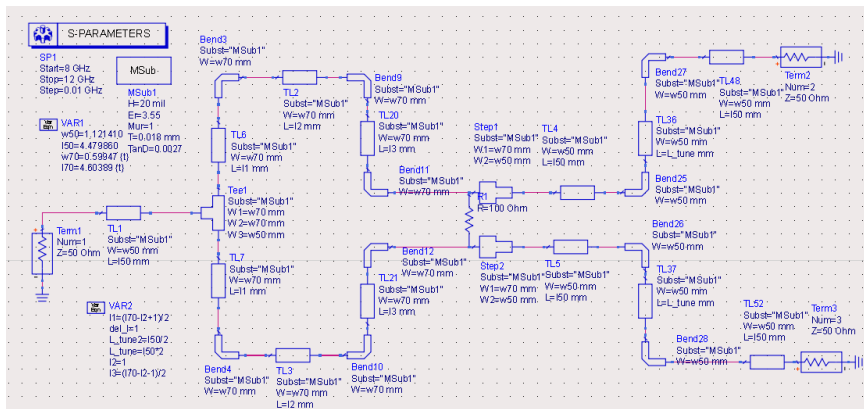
S-PARAMETERS

SP1
Start=8 GHz
Stop=12 GHz
Step=0.01 GHz

MSub

MSub1
H=20 mil
Er=3.55
Mur=1
T=0.018 mm
TanD=0.0027

VAR
VAR1
w50=1.121410
l50=4.479860
w70=0.59947 {t}
l70=4.60389 {t}

Term1
Num=1
Z=50 Ohm

TL1
Subst="MSub1"
W=w50 mm
L=l50 mm

VAR
VAR2
l1=(l70-l2+1)/2
del_l=1
L_tune2=l50/2
L_tune=l50*2
l2=1
l3=(l70-l2-1)/2

Bend3
Subst="MSub1"
W=w70 mm

TL2
Subst="MSub1"
W=w70 mm
L=l2 mm

TL6
Subst="MSub1"
W=w70 mm
L=l1 mm

Tee1
Subst="MSub1"
W1=w70 mm
W2=w70 mm
W3=w50 mm

TL7
Subst="MSub1"
W=w70 mm
L=l1 mm

Bend4
Subst="MSub1"
W=w70 mm

TL3
Subst="MSub1"
W=w70 mm
L=l2 mm

Bend9
Subst="MSub1"
W=w70 mm

TL20
Subst="MSub1"
W=w70 mm
L=l3 mm

Bend11
Subst="MSub1"
W=w70 mm

R1
R=100 Ohm

Bend12
Subst="MSub1"
W=w70 mm

TL21
Subst="MSub1"
W=w70 mm
L=l3 mm

Bend10
Subst="MSub1"
W=w70 mm

Step1
Subst="MSub1"
W1=w70 mm
W2=w50 mm

TL4
Subst="MSub1"
W=w50 mm
L=l50 mm

Step2
Subst="MSub1"
W1=w70 mm
W2=w50 mm

TL5
Subst="MSub1"
W=w50 mm
L=l50 mm

Bend27
Subst="MSub1"
W=w50 mm

TL48
Subst="MSub1"
W=w50 mm
L=l50 mm

Term2
Num=2
Z=50 Ohm

TL36
Subst="MSub1"
W=w50 mm
L=L_tune mm

Bend25
Subst="MSub1"
W=w50 mm

Bend26
Subst="MSub1"
W=w50 mm

TL37
Subst="MSub1"
W=w50 mm
L=L_tune mm

TL52
Subst="MSub1"
W=w50 mm
L=l50 mm

Term3
Num=3
Z=50 Ohm

Bend28
Subst="MSub1"
W=w50 mm